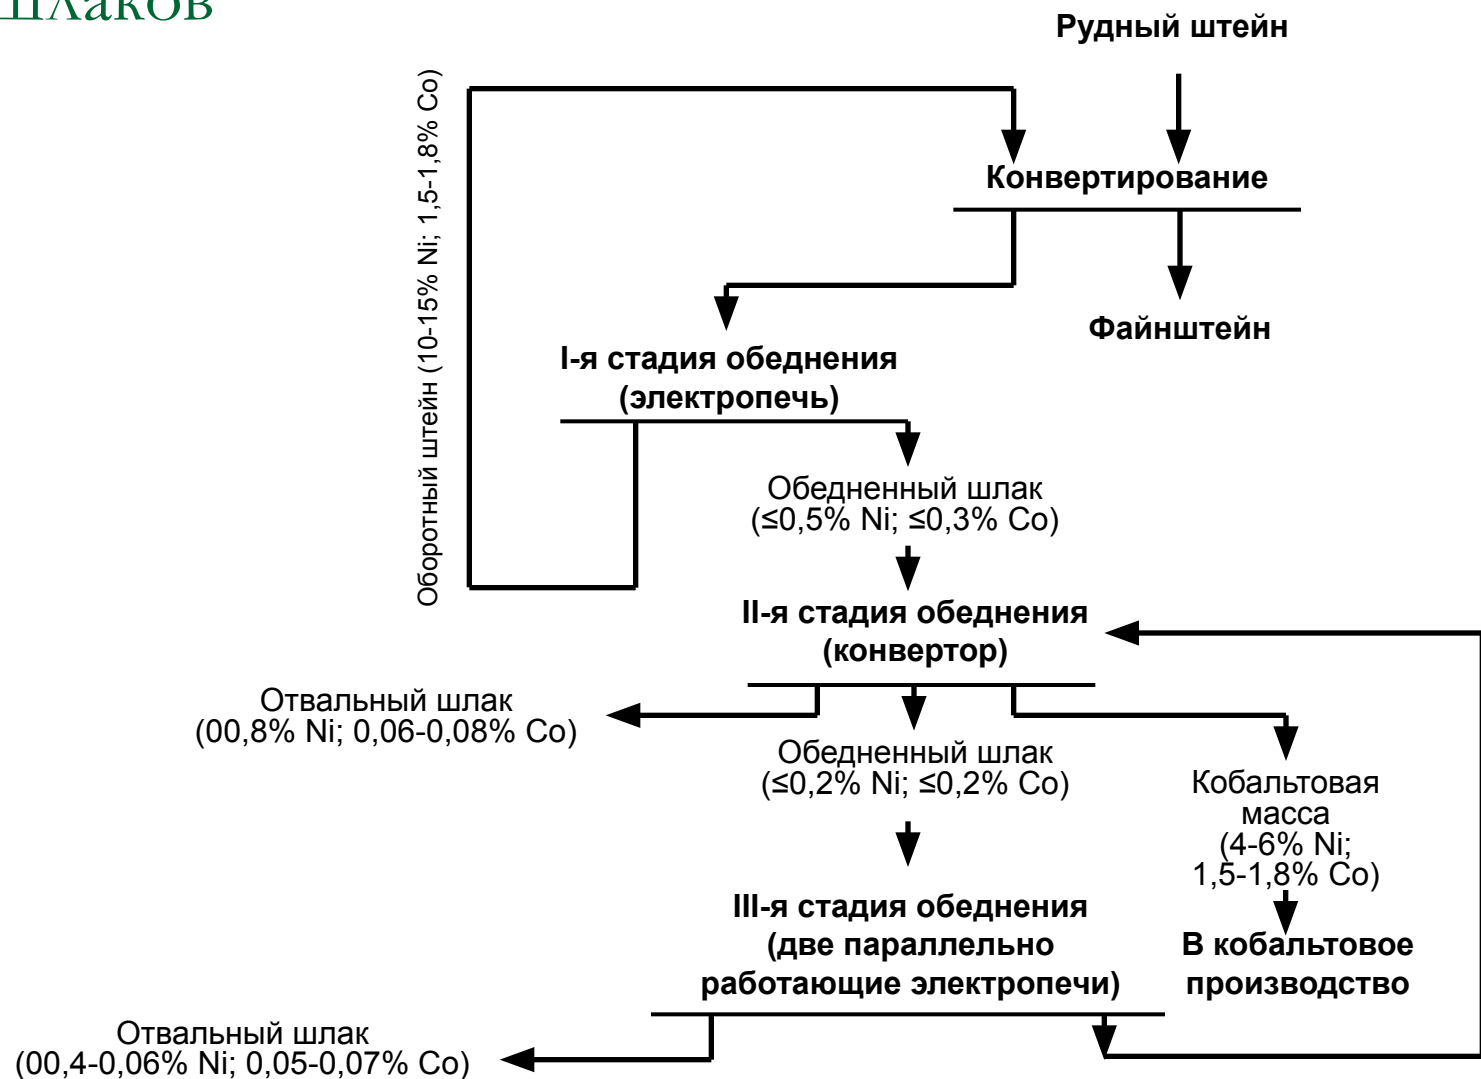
шлаков

Рудный штейн

Оборотный штейн (10-15% Ni; 1,5-1,8% Co)

Конвертирование

Файнштейн

I-я стадия обеднения (электропечь)

Обедненный шлак (≤0,5% Ni; ≤0,3% Co)

II-я стадия обеднения (конвертор)

Отвальный шлак (00,8% Ni; 0,06-0,08% Co)

Обедненный шлак (≤0,2% Ni; ≤0,2% Co)

Кобальтовая масса (4-6% Ni; 1,5-1,8% Co)

III-я стадия обеднения (две параллельно работающие электропечи)

В кобальтовое производство

Отвальный шлак (00,4-0,06% Ni; 0,05-0,07% Co)